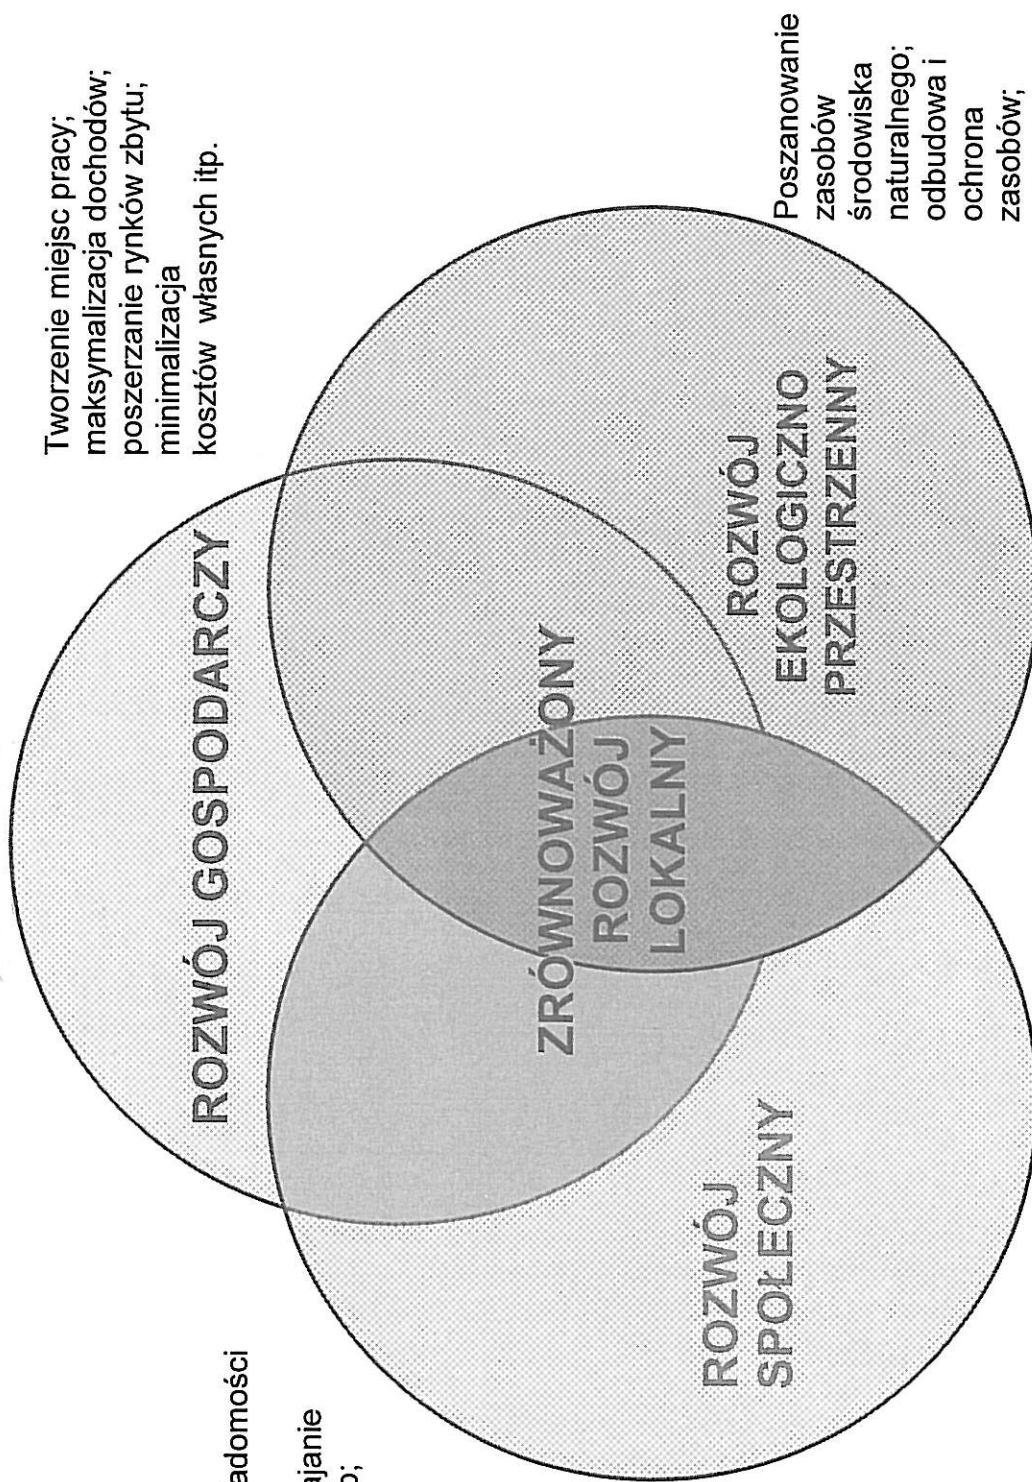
Tworzenie miejsc pracy; maksymalizacja dochodów; poszerzanie rynków zbytu; minimalizacja kosztów własnych itp.

Poszanowanie zasobów środowiska naturalnego; odbudowa i ochrona zasobów;

ROZWÓJ GOSPODARCZY

ROZWÓJ EKOLOGICZNO PRZESTRZENNY

ZRÓWNOWAŻONY ROZWÓJ LOKALNY

ROZWÓJ SPOŁECZNY

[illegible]adomości

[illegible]jajanie

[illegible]p;